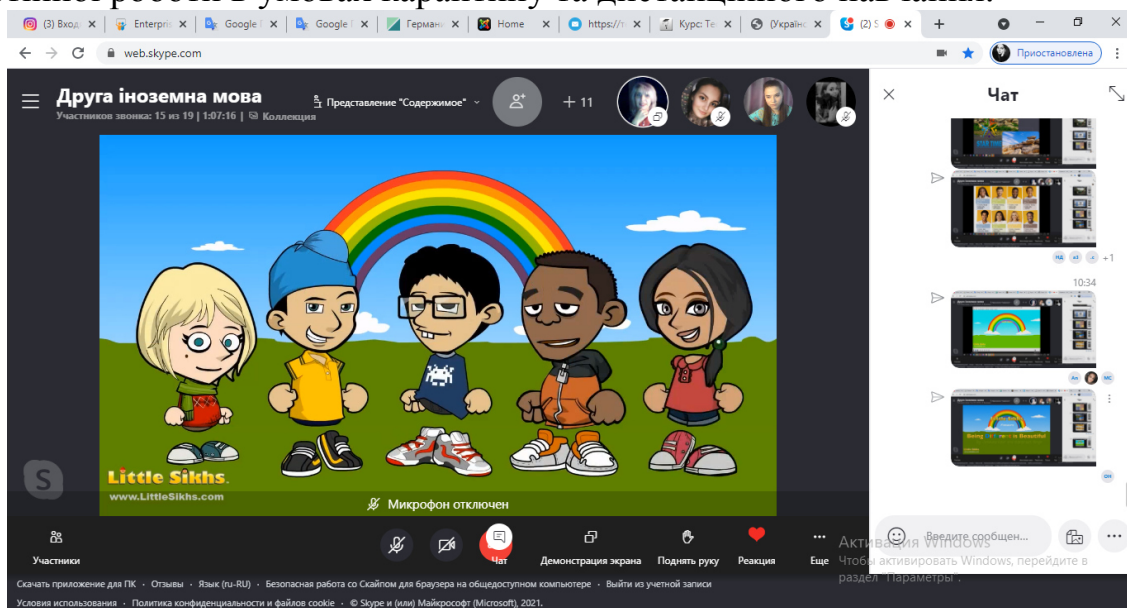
(3) Вход | Enterpri | Google | Google | Германі | Home | https:// | Курс: Те | (Україн | (2) S

web.skype.com

Приостановлена

Друга іноземна мова

Участников звонка: 15 из 19 | 1:07:16 | Коллекция

Представление "Содержимое"

+ 11

Чат

10:34

Being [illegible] is Beautiful

Little Sikhs.

www.LittleSikhs.com

Микрофон отключен

Участники

Чат

Демонстрация экрана

Поднять руку

Реакция

Еще

Введите сообщен...

Активация Windows

Чтобы активировать Windows, перейдите в раздел "Параметры".

Скачать приложение для ПК · Отзывы · Язык (ru-RU) · Безопасная работа со Скайпом для браузера на общедоступном компьютере · Выйти из учетной записи

Условия использования · Политика конфиденциальности и файлов cookie · © Skype и (или) Майкрософт (Microsoft), 2021.